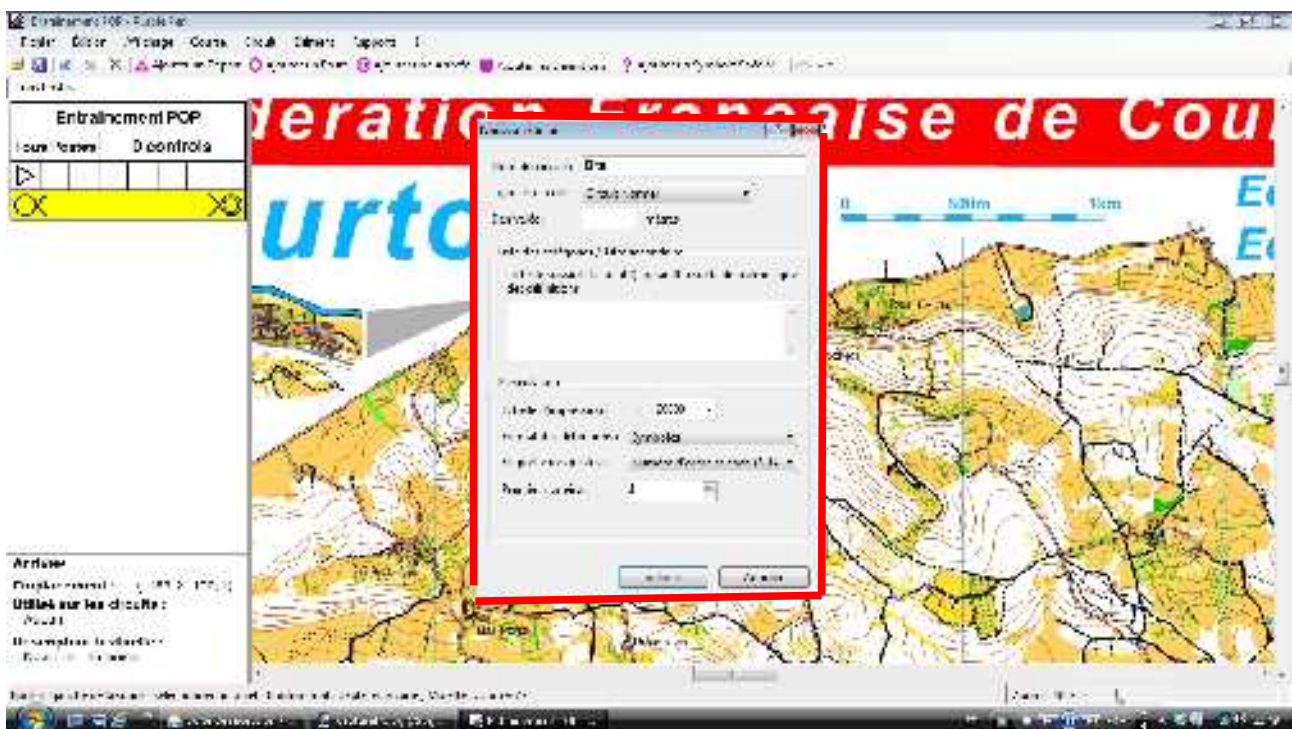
Entraînement POP - Purple Pen

Fichier Édition Affichage Course Circuit Éléments Rapports ?

Entraînement POP

Tous Postes 0 contrôle

deration Française de Cour

urto

0 500m 1km

Ec

Ec

Nom du circuit: Bleu

Type de circuit: Circuit normal

Distance: mètre

Description

Echelle d'impression: 20000

Nombre de coureurs: 4

Annuler

Arrivée

Utilisé sur les circuits :

Description